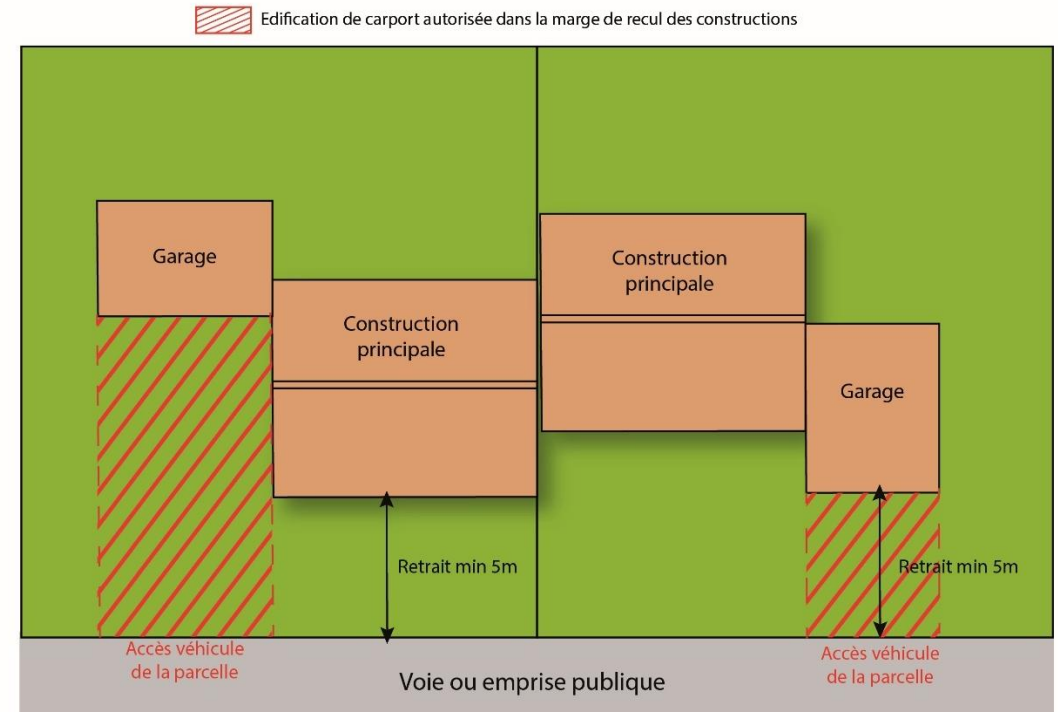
Edification de carport autorisée dans la marge de recul des constructions

Garage

Construction principale

Retrait min 5m

Accès véhicule de la parcelle

Construction principale

Garage

Retrait min 5m

Accès véhicule de la parcelle

Voie ou emprise publique